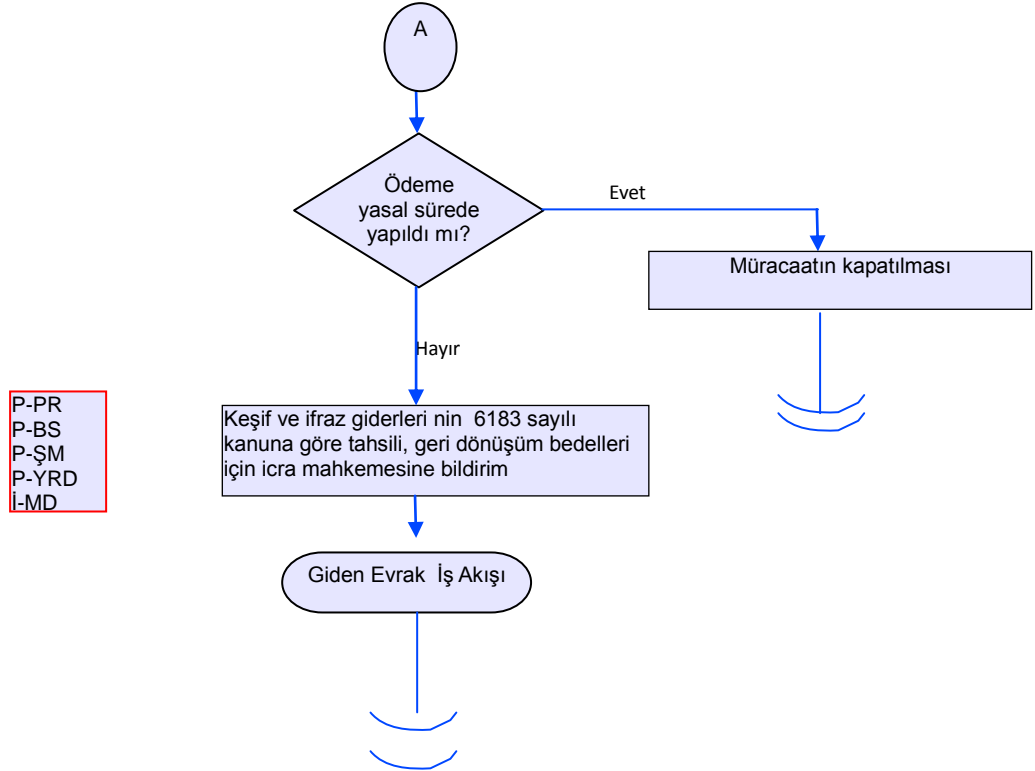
A

Ödeme yasal sürede yapıldı mı?

Evet

Müracaatın kapatılması

Hayır

P-PR
P-BS
P-ŞM
P-YRD
İ-MD

Keşif ve ifraz giderleri nin 6183 sayılı kanuna göre tahsili, geri dönüşüm bedelleri için icra mahkemesine bildirim

Giden Evrak İş Akışı